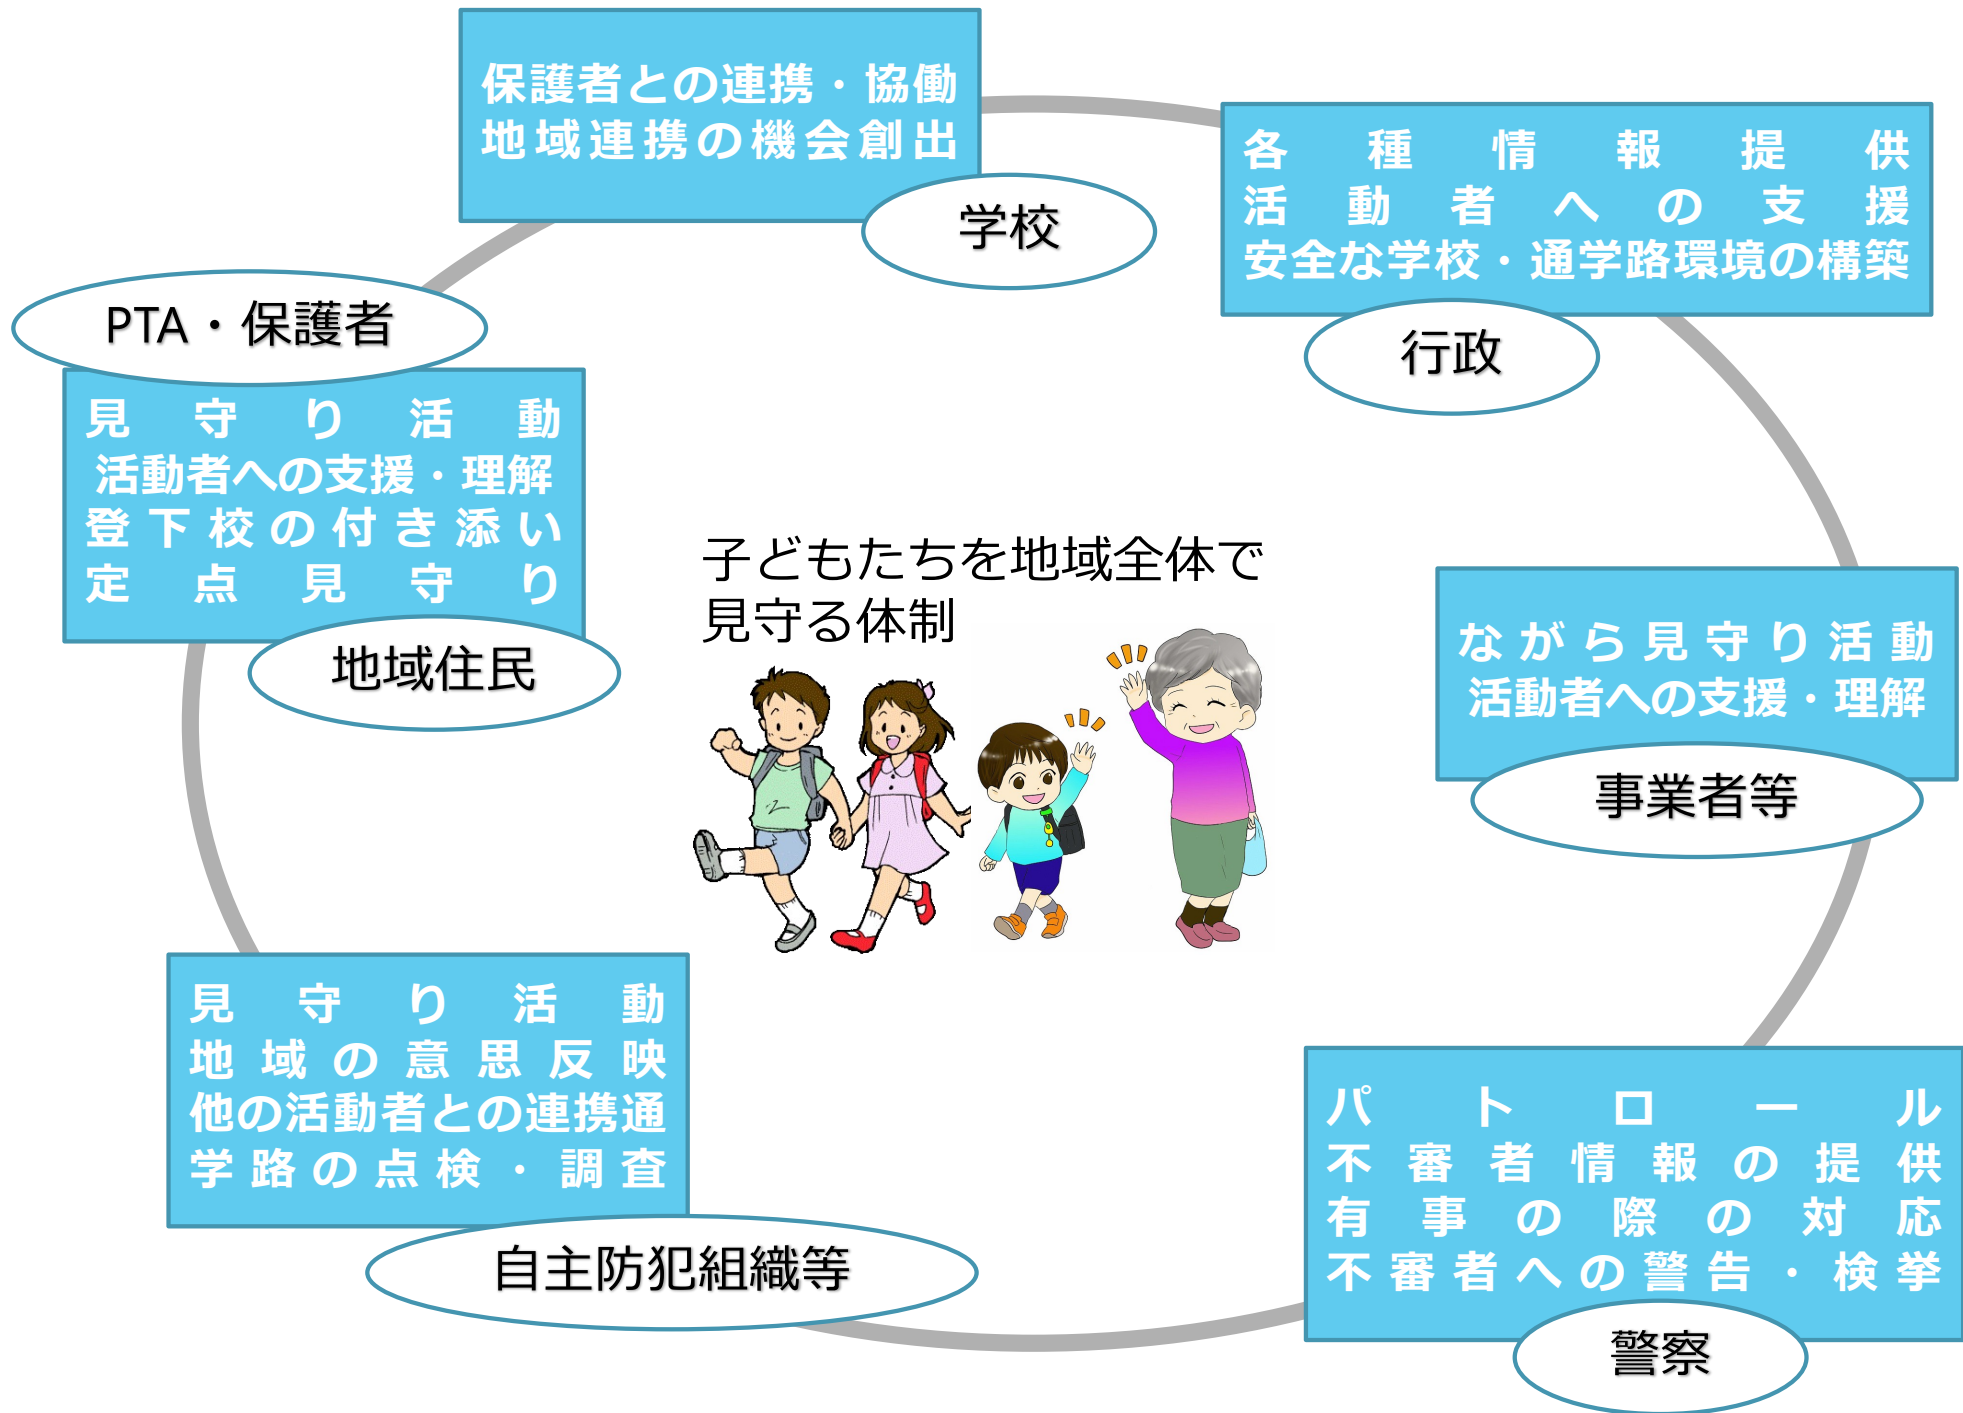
保護者との連携・協働
地域連携の機会創出

学校

各種情報提供
活動者への支援
安全な学校・通学路環境の構築

行政

PTA・保護者

見守り活動
活動者への支援・理解
登下校の付き添い
定点見守り

地域住民

子どもたちを地域全体で
見守る体制

ながら見守り活動
活動者への支援・理解

事業者等

見守り活動
地域の意思反映
他の活動者との連携通
学路の点検・調査

自主防犯組織等

パトロール
不審者情報の提供
有事の際の対応
不審者への警告・検挙

警察